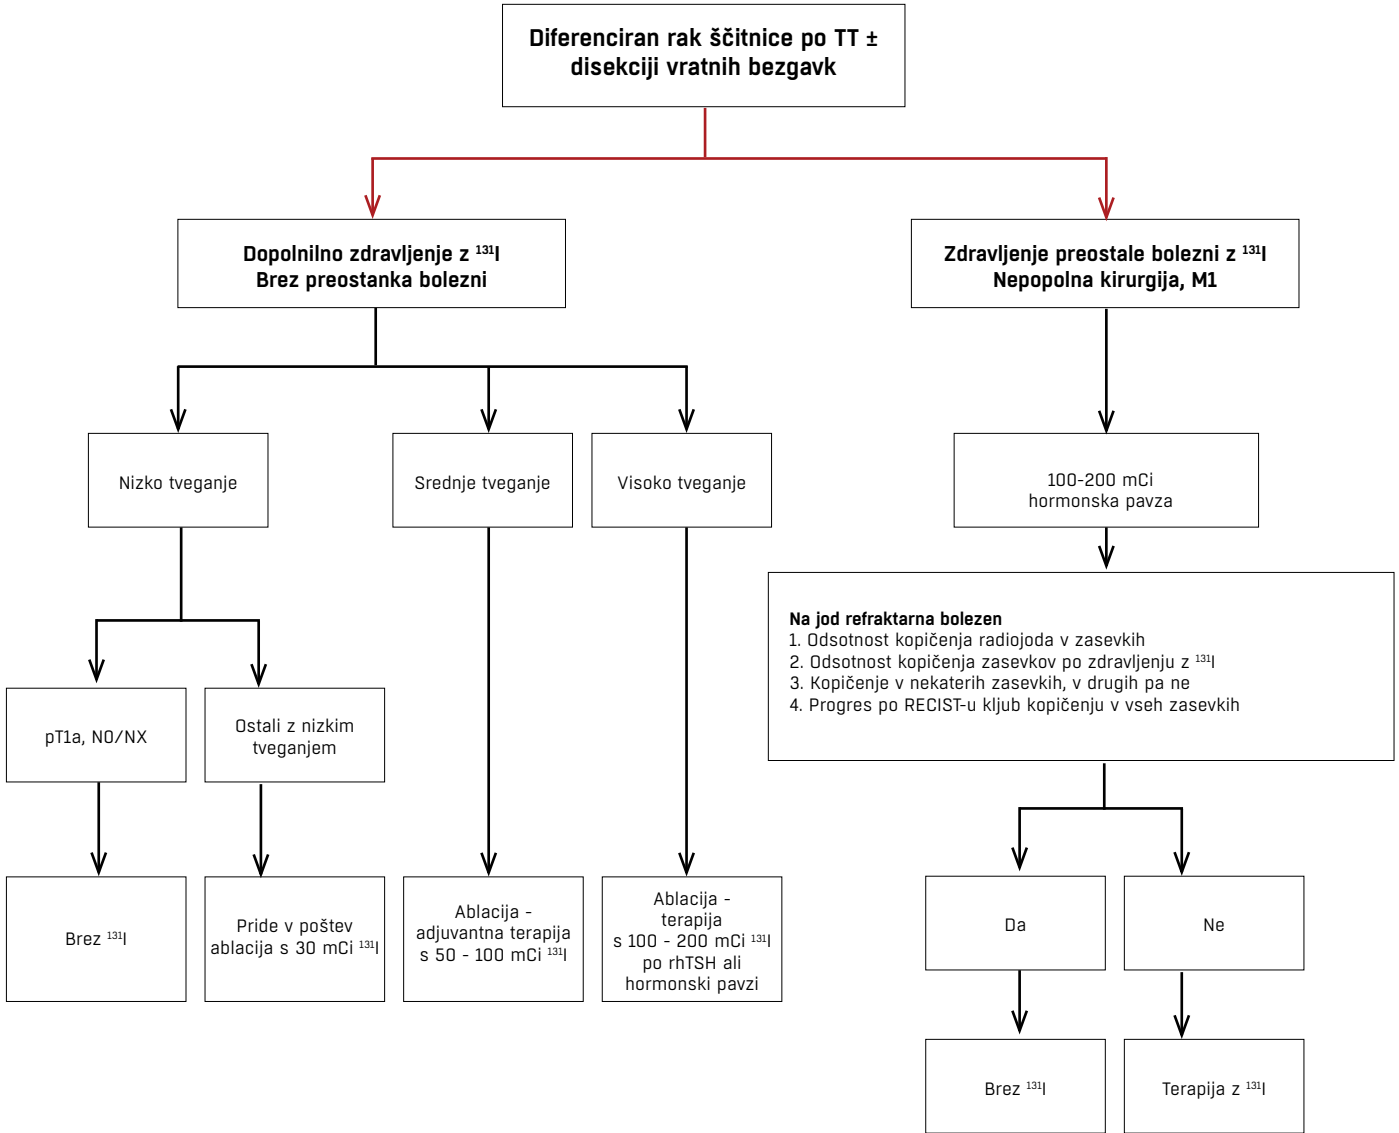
Diferenciran rak ščitnice po TT ± disekciji vratnih bezgavk

Dopolnilno zdravljenje z $^{131}$I
Brez preostanka bolezni

Zdravljenje preostale bolezni z $^{131}$I
Nepopolna kirurgija, M1

Nizko tveganje

Srednje tveganje

Visoko tveganje

100-200 mCi
hormonska pavza

Na jod refraktarna bolezen
1. Odsotnost kopičenja radiojoda v zasevkih
2. Odsotnost kopičenja zasevkov po zdravljenju z $^{131}$I
3. Kopičenje v nekaterih zasevkih, v drugih pa ne
4. Progres po RECIST-u kljub kopičenju v vseh zasevkih

pT1a, N0/NX

Ostali z nizkim tveganjem

Brez $^{131}$I

Pride v poštev ablacija s 30 mCi $^{131}$I

Ablacija - adjuvantna terapija s 50 - 100 mCi $^{131}$I

Ablacija - terapija s 100 - 200 mCi $^{131}$I po rhTSH ali hormonski pavzi

Da

Ne

Brez $^{131}$I

Terapija z $^{131}$I